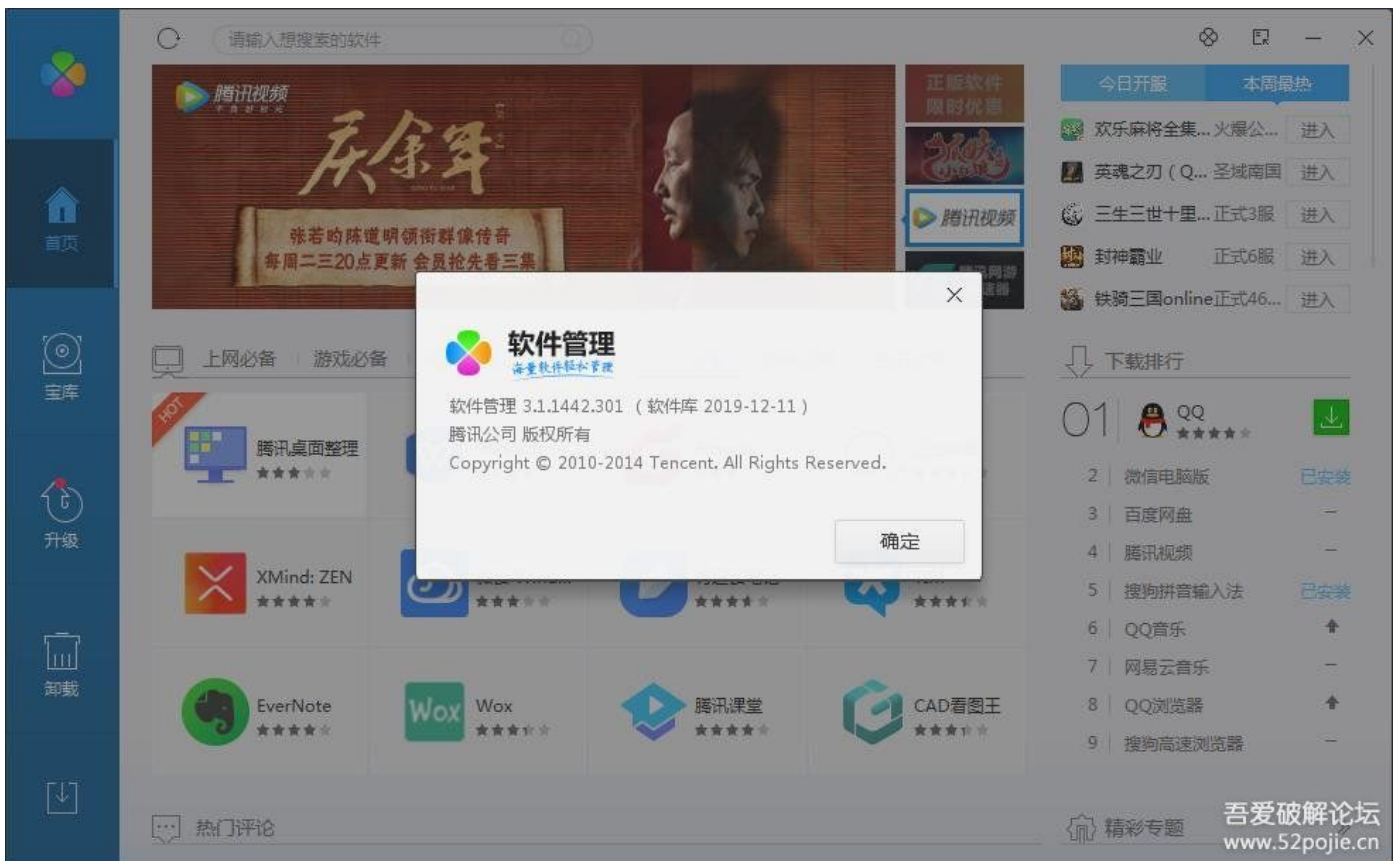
请输入想搜索的软件

腾讯视频

庆余年

张若昀陈道明领衔群像传奇
每周二三20点更新 会员抢先看三集

正版软件
限时优惠

腾讯视频

今日开服 本周最热

欢乐麻将全集... 火爆公... 进入
英魂之刃（Q... 圣域南国 进入
三生三世十里... 正式3服 进入
封神霸业 正式6服 进入
铁骑三国online 正式46... 进入

首页

宝库

升级

卸载

上网必备 游戏必备

HOT

腾讯桌面整理

XMind: ZEN

EverNote

Wox

腾讯课堂

CAD看图王

下载排行

01 QQ

2 微信电脑版 已安装
3 百度网盘
4 腾讯视频
5 搜狗拼音输入法 已安装
6 QQ音乐
7 网易云音乐
8 QQ浏览器
9 搜狗高速浏览器

热门评论

精彩专题

软件管理
海量软件轻松管理

软件管理 3.1.1442.301 （软件库 2019-12-11）
腾讯公司 版权所有
Copyright © 2010-2014 Tencent. All Rights Reserved.

确定

吾爱破解论坛
www.52pojie.cn